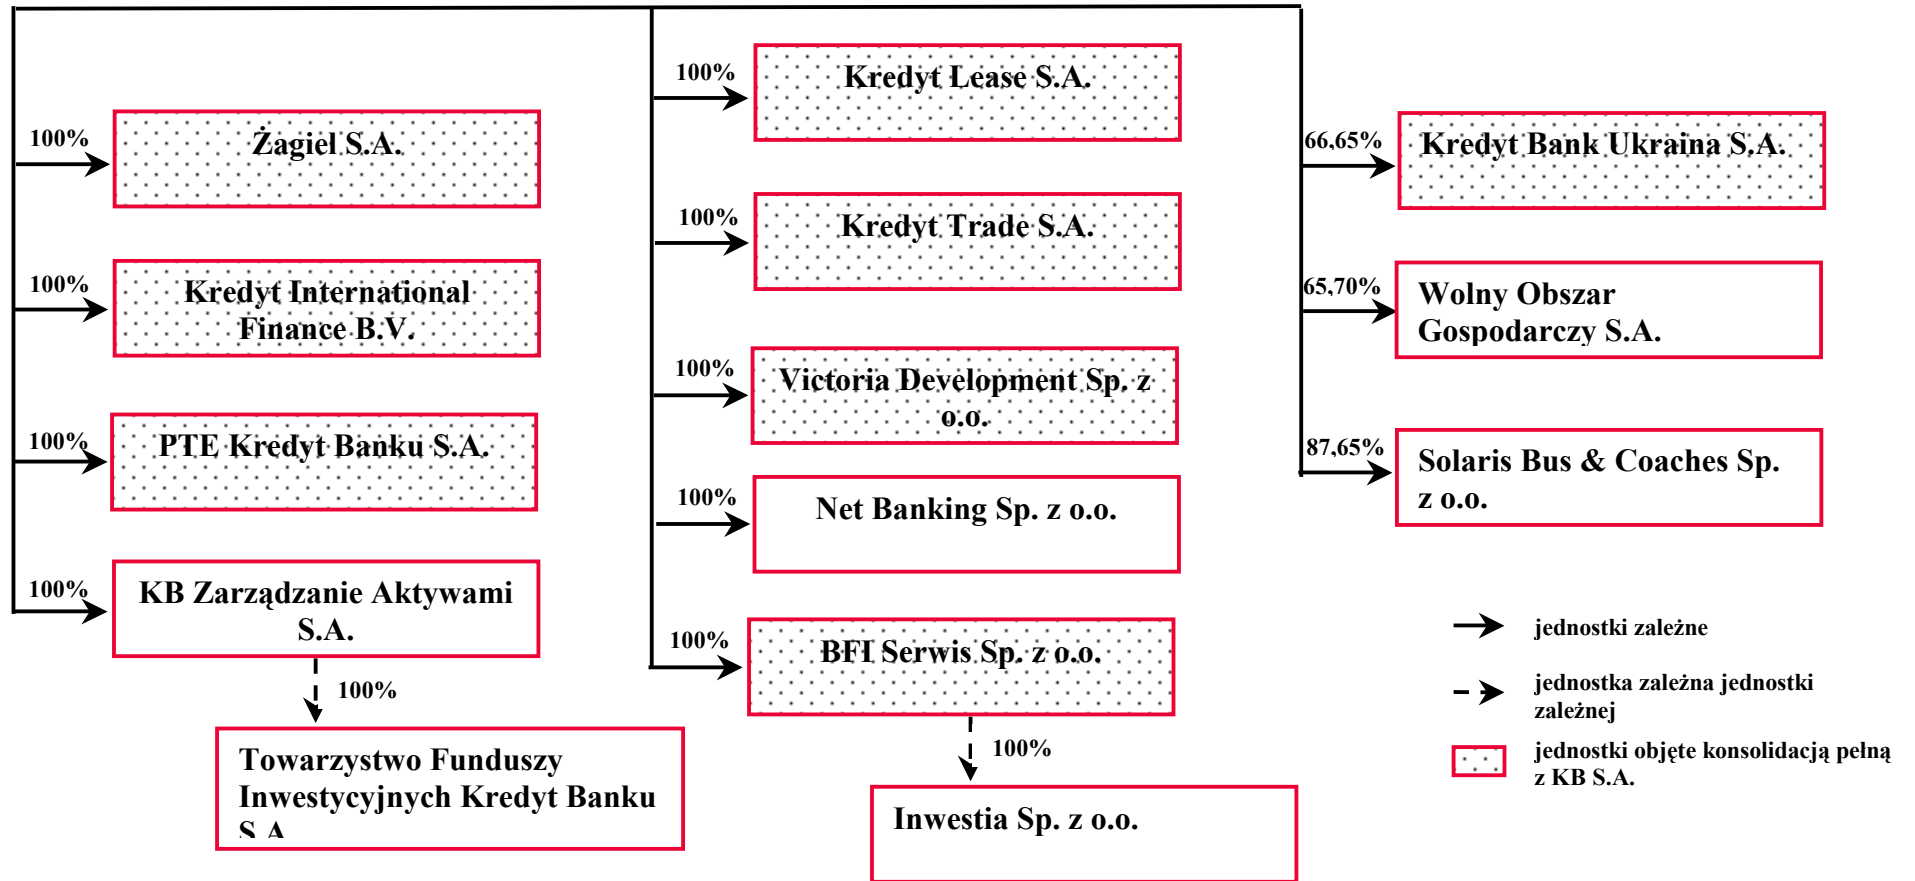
100%
Żagiel S.A.

100%
Kredyt International Finance B.V.

100%
PTE Kredyt Banku S.A.

100%
KB Zarządzanie Aktywami S.A.

100%
Towarzystwo Funduszy Inwestycyjnych Kredyt Banku S.A.

100%
Kredyt Lease S.A.

100%
Kredyt Trade S.A.

100%
Victoria Development Sp. z o.o.

100%
Net Banking Sp. z o.o.

100%
BFI Serwis Sp. z o.o.

100%
Inwestia Sp. z o.o.

66,65%
Kredyt Bank Ukraina S.A.

65,70%
Wolny Obszar Gospodarczy S.A.

87,65%
Solaris Bus & Coaches Sp. z o.o.

jednostki zależne

jednostka zależna jednostki zależnej

jednostki objęte konsolidacją pełną z KB S.A.